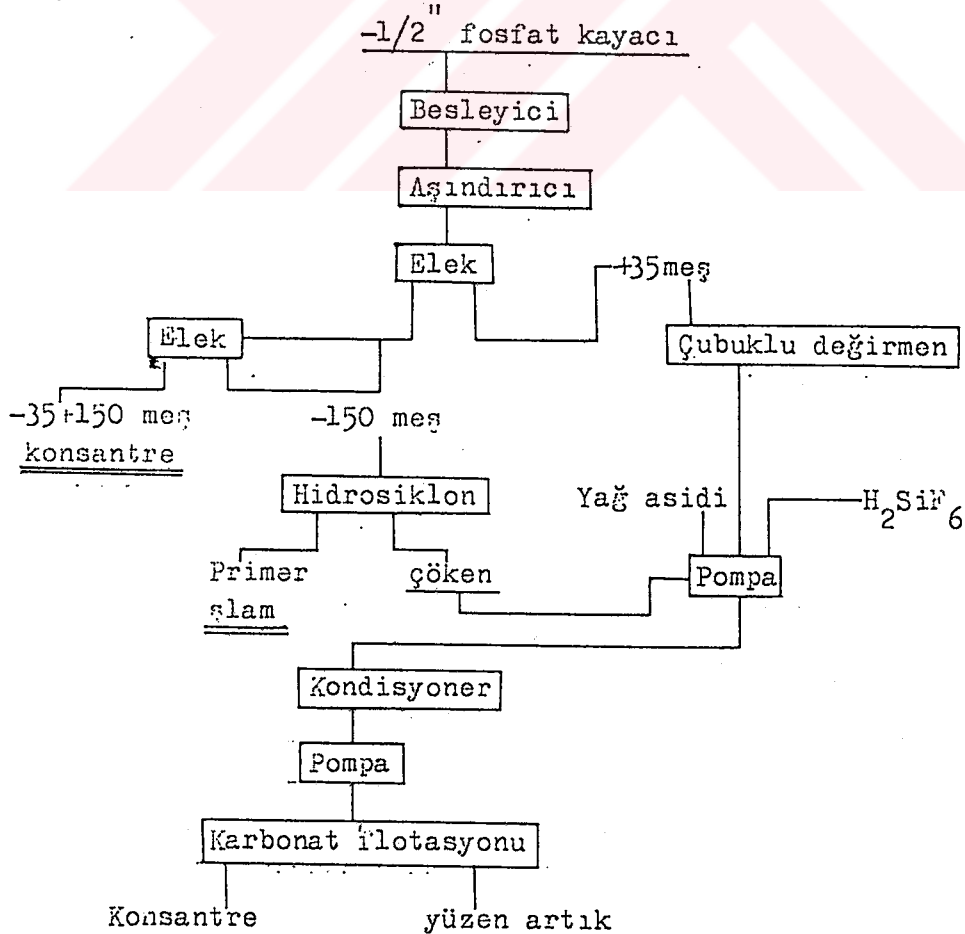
-1/2" fosfat kayacı

Besleyici

Aşındırıcı

Elek

+35meş

Elek

Çubuklu değirmen

-35+150 meş
konsantre

-150 meş

Hidrosiklon

Yağ asidi

$H_2SiF_6$

Primer
slam

çöken

Pompa

Kondisyoner

Pompa

Karbonat flotasyonu

Konsantre

yüzen artık